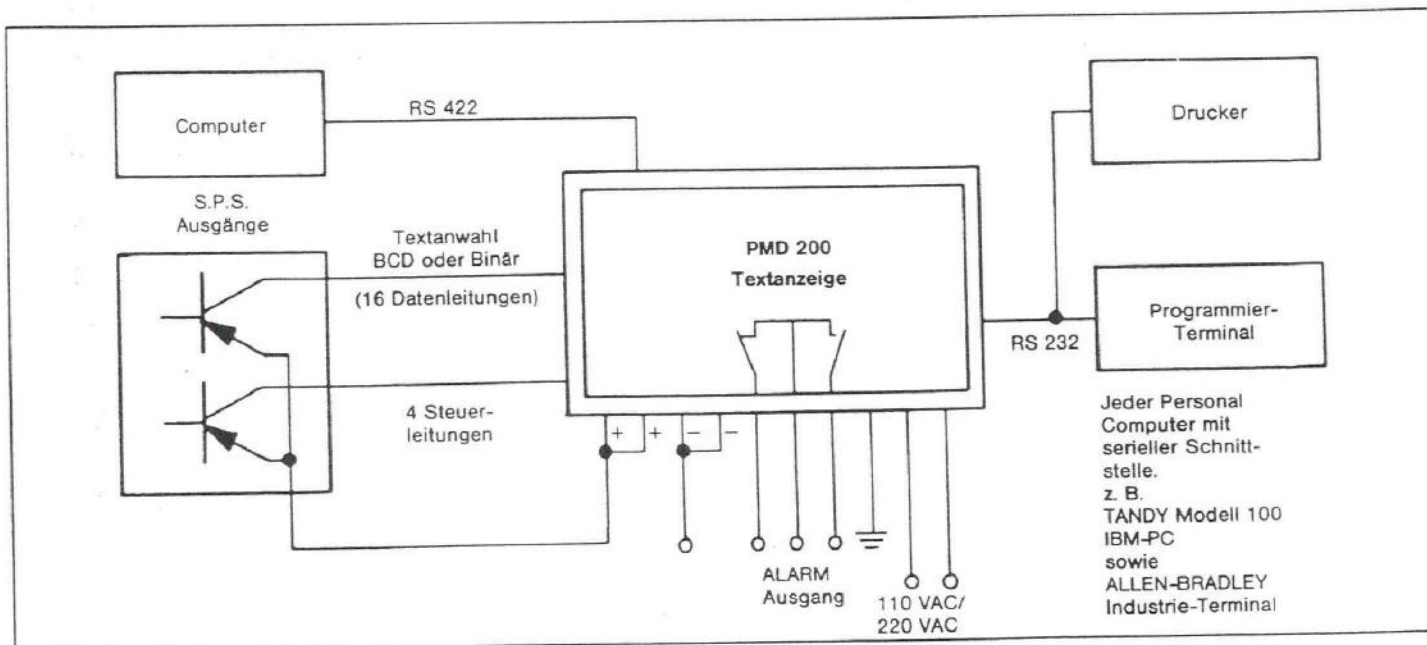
Computer

RS 422

Drucker

S.P.S.
Ausgänge

Textanwahl
BCD oder Binär

(16 Datenleitungen)

PMD 200
Textanzeige

Programmier-Terminal

RS 232

4 Steuerleitungen

+ + – –

Jeder Personal Computer mit serieller Schnittstelle.
z. B.
TANDY Modell 100
IBM-PC
sowie
ALLEN-BRADLEY
Industrie-Terminal

ALARM
Ausgang

110 VAC/
220 VAC